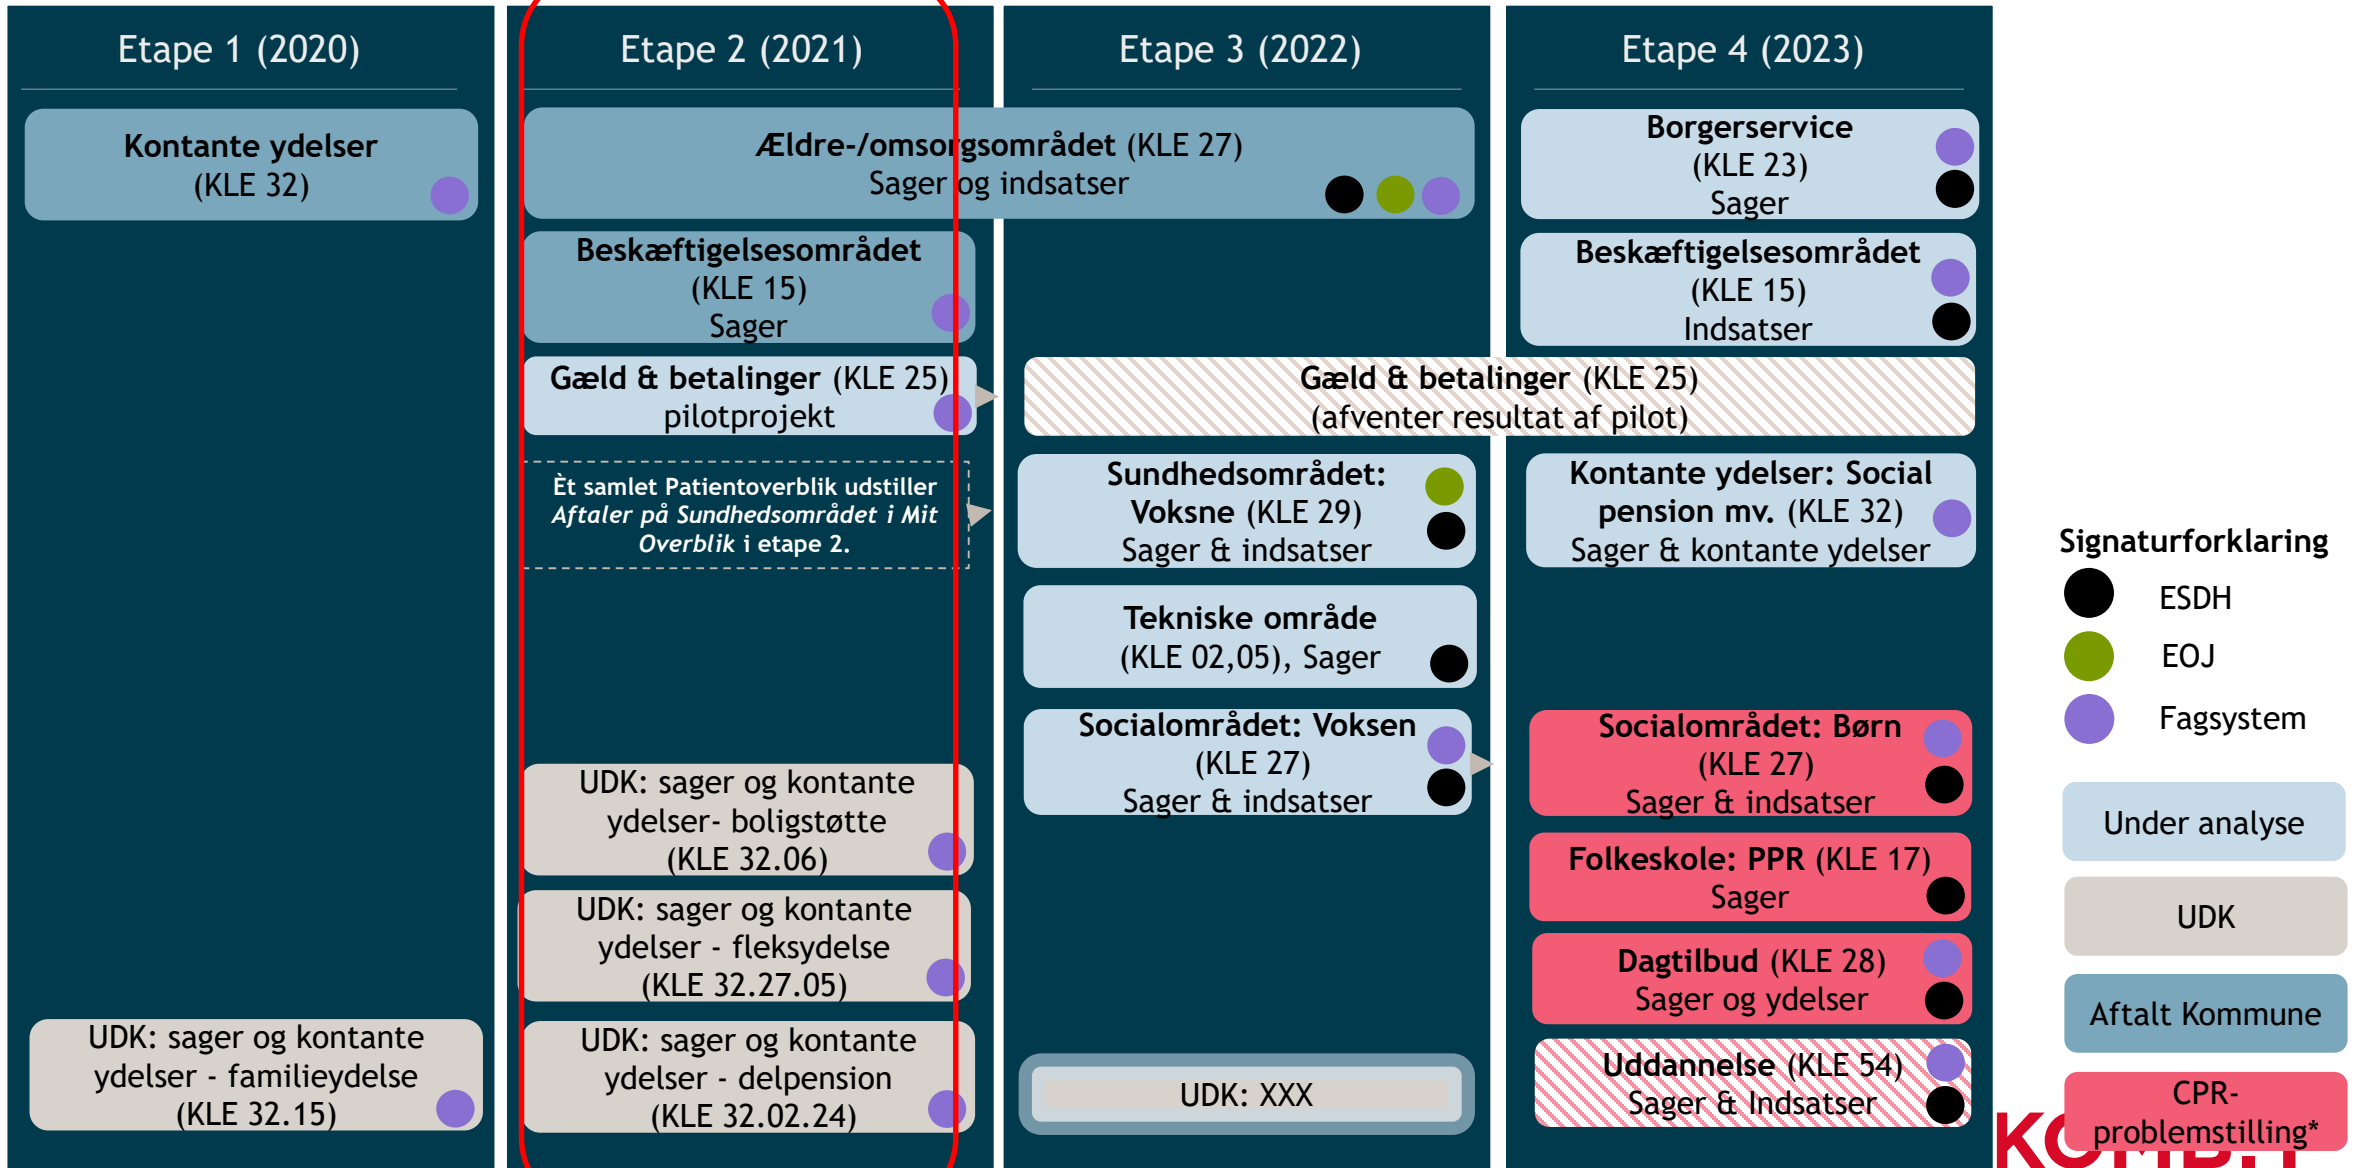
Etape 1 (2020)

Kontante ydelser (KLE 32)

UDK: sager og kontante ydelser - familieydelse (KLE 32.15)

Etape 2 (2021)

Ældre-/omsorgsområdet (KLE 27)
Sager og indsatser

Beskæftigelsesområdet (KLE 15)
Sager

Gæld & betalinger (KLE 25)
pilotprojekt

Èt samlet Patientoverblik udstiller *Aftaler på Sundhedsområdet i Mit Overblik* i etape 2.

UDK: sager og kontante ydelser- boligstøtte (KLE 32.06)

UDK: sager og kontante ydelser - fleksydelse (KLE 32.27.05)

UDK: sager og kontante ydelser - delpension (KLE 32.02.24)

Etape 3 (2022)

Gæld & betalinger (KLE 25)
(afventer resultat af pilot)

Sundhedsområdet: Voksne (KLE 29)
Sager & indsatser

Tekniske område (KLE 02,05), Sager

Socialområdet: Voksen (KLE 27)
Sager & indsatser

UDK: XXX

Etape 4 (2023)

Borgerservice (KLE 23)
Sager

Beskæftigelsesområdet (KLE 15)
Indsatser

Kontante ydelser: Social pension mv. (KLE 32)
Sager & kontante ydelser

Socialområdet: Børn (KLE 27)
Sager & indsatser

Folkeskole: PPR (KLE 17)
Sager

Dagtilbud (KLE 28)
Sager og ydelser

Uddannelse (KLE 54)
Sager & Indsatser

Signaturforklaring
ESDH
EOJ
Fagsystem

Under analyse
UDK
Aftalt Kommune
CPR-problemstilling*

KOMBIT